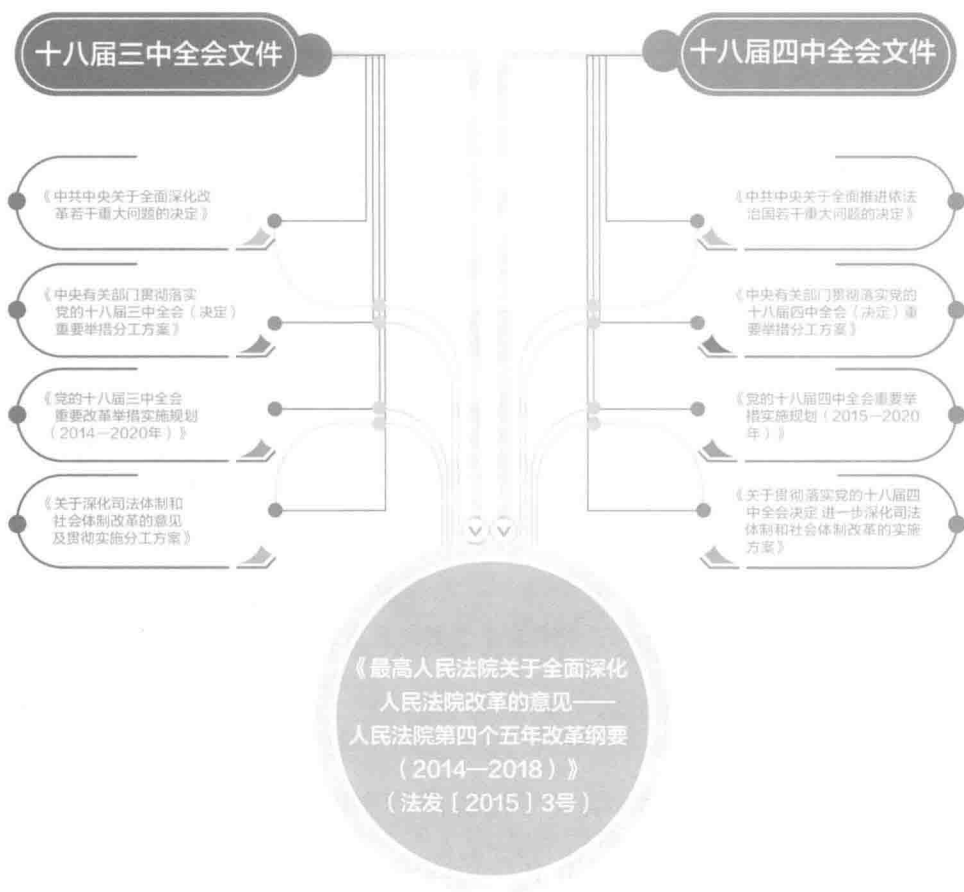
十八届三中全会文件

《中共中央关于全面深化改革若干重大问题的决定》

《中央有关部门贯彻落实党的十八届三中全会（决定）重要举措分工方案》

《党的十八届三中全会重要改革举措实施规划（2014—2020年）》

《关于深化司法体制和社会体制改革的意见及贯彻实施分工方案》

十八届四中全会文件

《中共中央关于全面推进依法治国若干重大问题的决定》

《中央有关部门贯彻落实党的十八届四中全会（决定）重要举措分工方案》

《党的十八届四中全会重要举措实施规划（2015—2020年）》

《关于贯彻落实党的十八届四中全会决定 进一步深化司法体制和社会体制改革的实施方案》

《最高人民法院关于全面深化人民法院改革的意见——人民法院第四个五年改革纲要（2014—2018）》
（法发［2015］3号）